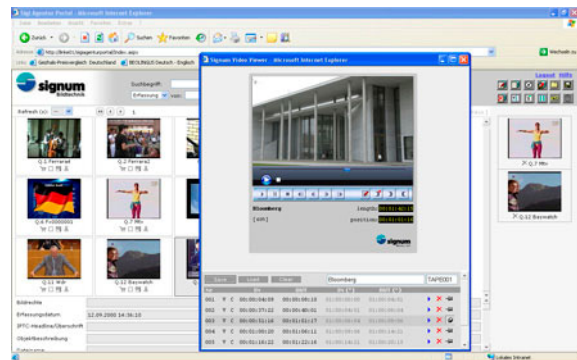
Sigi Agentur Portal - Microsoft Internet Explorer

Datei Bearbeiten Ansicht Favoriten Extras ?

Zurück Suchen Favoriten

Adresse http://linkel1/sigiagenturportal/index.aspx

Wechseln zu

Links Geizhals Preisvergleich Deutschland BEOLINGUS Deutsch - Englisch

signum

Suchbegriff:

Erfassung von:

Logout Hilfe

Refresh (a)

Q.1 Ferrari

Q.2 Ferrari

Q.4 Fn000001

Q.7 MRx

Q.11 Wdr

Q.12 Baywatch

Q.7 MRx

Q.12 Baywatch

Bildrechte

Erfassungsdatum: 12.09.2008 14:36:10

IPTC-Headline/Überschrift

Objektbeschreibung

Signum Video Viewer - Microsoft Internet Explorer

Bloomberg

[wmt]

length: 00:01:42:13

position: 00:01:01:14

signum

Save Load Clear Bloomberg TAPE001

| Nr | | In | Out | Marker |
|---|---|---|---|---|
| 001 | | 00:00:04:09 | 00:00:08:13 | 01:00:00:00 |
| 002 | | 00:00:37:22 | 00:00:45:01 | 01:00:04:01 |
| 003 | | 00:01:11:16 | 00:01:11:17 | 01:00:11:03 |
| 004 | | 00:01:00:20 | 00:01:04:11 | 01:00:14:22 |
| 005 | | 00:01:16:22 | 00:01:22:16 | 01:00:19:23 |

Lokales Intranet